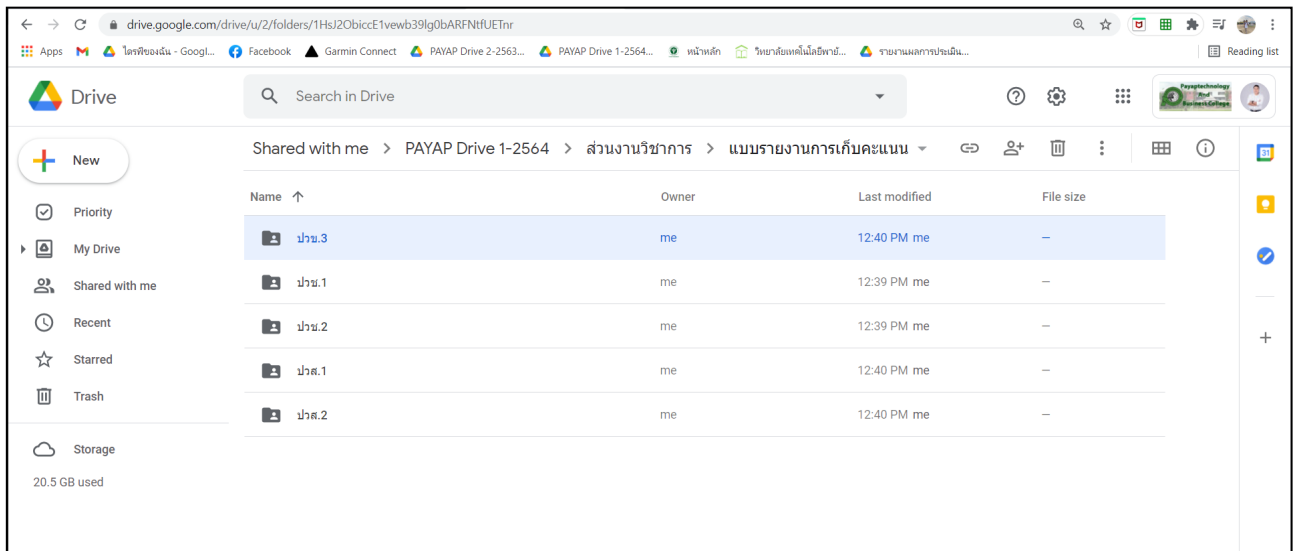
drive.google.com/drive/u/2/folders/1HsJ2ObiccE1vewb39lg0bARFNtfUETnr

Apps ไดรฟ์ของฉัน - Googl... Facebook Garmin Connect PAYAP Drive 2-2563... PAYAP Drive 1-2564... หน้าหลัก วิทยาลัยเทคโนโลยีพายั... รายงานผลการประเมิน... Reading list

Drive

Search in Drive

Payaptechnology And Business College

New

Priority

My Drive

Shared with me

Recent

Starred

Trash

Storage

20.5 GB used

Shared with me > PAYAP Drive 1-2564 > ส่วนงานวิชาการ > แบบรายงานการเก็บคะแนน

| Name | Owner | Last modified | File size |
|---|---|---|---|
| ปวช.3 | me | 12:40 PM me | – |
| ปวช.1 | me | 12:39 PM me | – |
| ปวช.2 | me | 12:39 PM me | – |
| ปวส.1 | me | 12:40 PM me | – |
| ปวส.2 | me | 12:40 PM me | – |